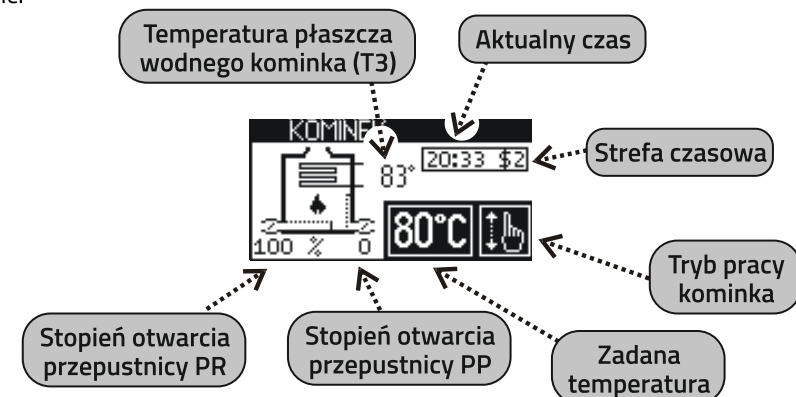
Temperatura płaszcza wodnego kominka (T3)

Aktualny czas

KOMINEK

83°

20:33 $2

Strefa czasowa

100 % 0

80°C

Tryb pracy kominka

Stopień otwarcia przepustnicy PR

Stopień otwarcia przepustnicy PP

Zadana temperatura